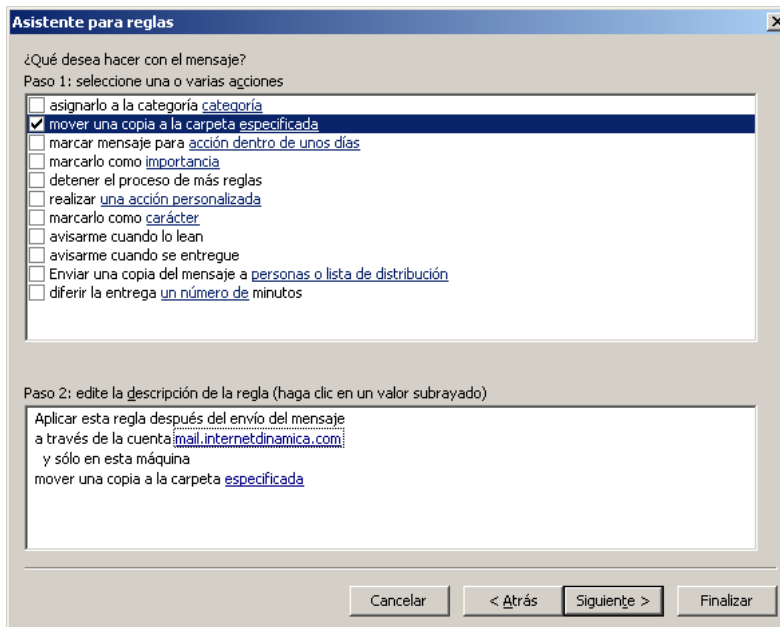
Asistente para reglas

¿Qué desea hacer con el mensaje?
Paso 1: seleccione una o varias acciones

asignarlo a la categoría categoría
mover una copia a la carpeta especificada
marcar mensaje para acción dentro de unos días
marcarlo como importancia
detener el proceso de más reglas
realizar una acción personalizada
marcarlo como carácter
avisarme cuando lo lean
avisarme cuando se entregue
Enviar una copia del mensaje a personas o lista de distribución
diferir la entrega un número de minutos

Paso 2: edite la descripción de la regla (haga clic en un valor subrayado)

Aplicar esta regla después del envío del mensaje
a través de la cuenta mail.internetdinamica.com
y sólo en esta máquina
mover una copia a la carpeta especificada

Cancelar
< Atrás
Siguiente >
Finalizar